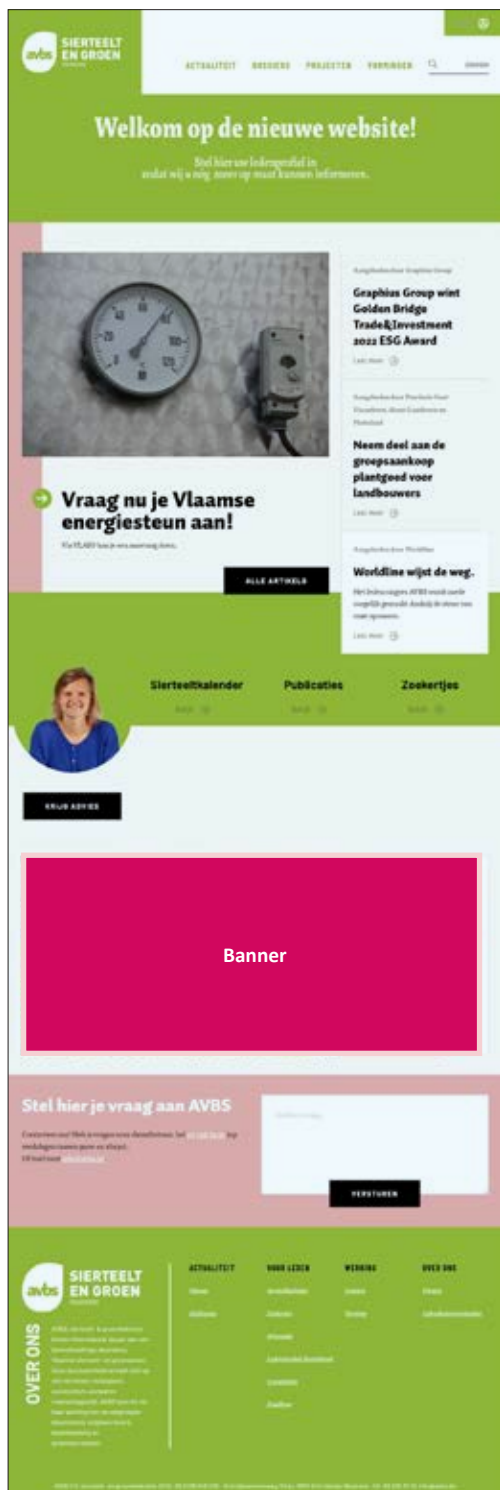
avbs SIERTEELT EN GROEN

ACTUALITEIT DIENSTEN PROJECTEN VORMINGEN

Welkom op de nieuwe website!

Stel hier uw ledenprofiel in zodat wij u nog meer op maat kunnen informeren.

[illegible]

Graphius Group wint Golden Bridge Trade&Investment 2022 ESG Award

Lees meer

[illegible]

Neem deel aan de groepsaankoop plantgoed voor landbouwers

Lees meer

Vraag nu je Vlaamse energiesteun aan!

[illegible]

ALLE ARTIKELS

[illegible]

Worldline wijst de weg.

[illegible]

Lees meer

Sierteeltkalender

Publicaties

Zoekertjes

KRIJG ADVIES

Banner

Stel hier je vraag aan AVBS

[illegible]

VERSTUREN

avbs SIERTEELT EN GROEN

OVER ONS

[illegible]

ACTUALITEIT

VOOR LEDEN

WERKING

OVER ONS

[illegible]